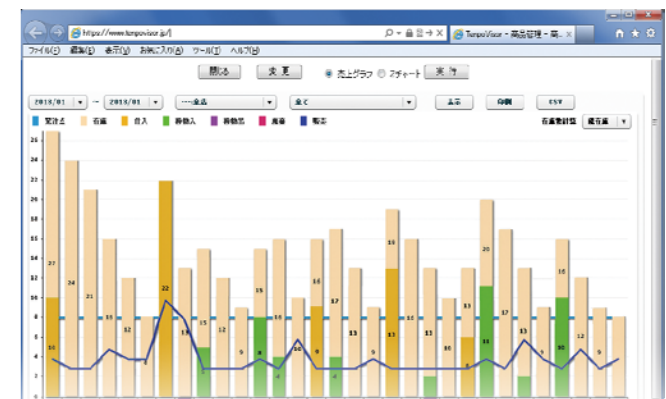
https://www.tenpovisor.jp/
TenpoVisor - 商品管理 - 商...
ファイル(F) 編集(E) 表示(V) お気に入り(A) ツール(T) ヘルプ(H)

閉じる 変更 売上グラフ Zチャート 実行

2013/01 ~ 2013/01 ----全品 全て 表示 印刷 CSV

発注点 在庫 仕入 移動入 移動出 廃棄 販売
在庫集計値 最終在庫

26
24
22
20
18
16
14
12
10
8
6
4
2
0

27 10 24 21 16 12 22 13 15 12 9 15 8 16 4 10 16 9 17 13 9 19 13 13 11 10 13 4 20 10 17 13 9 16 10 12 9